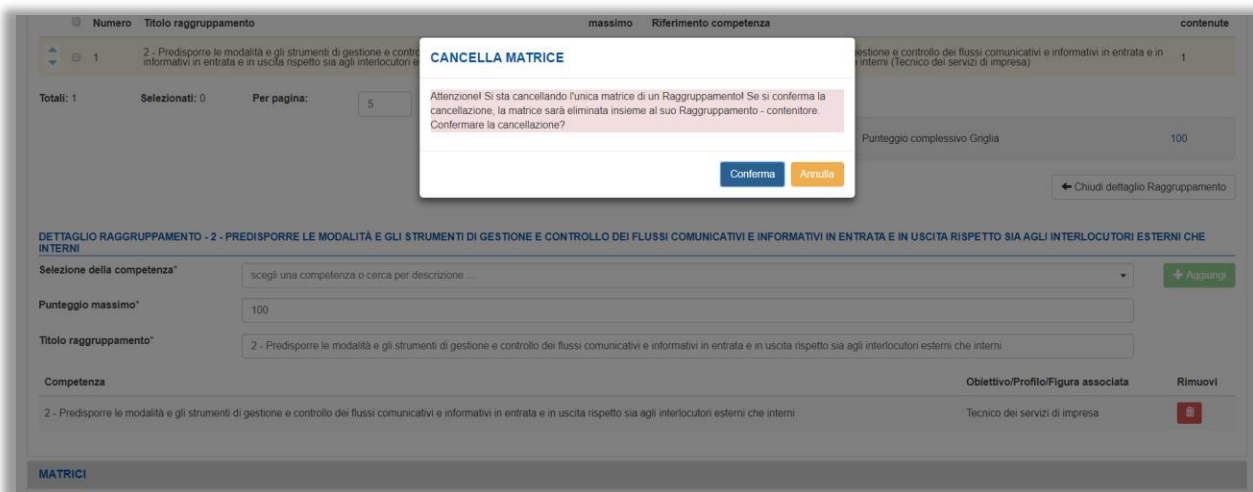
Numero Titolo raggruppamento massimo Riferimento competenza contenute

1 2 - Predisporre le modalità e gli strumenti di gestione e contro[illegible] informativi in entrata e in uscita rispetto sia agli interlocutori e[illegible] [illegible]estione e controllo dei flussi comunicativi e informativi in entrata e in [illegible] interni (Tecnico dei servizi di impresa) 1

Totali: 1 Selezionati: 0 Per pagina: 5

Punteggio complessivo Griglia 100

CANCELLA MATRICE

Attenzione! Si sta cancellando l'unica matrice di un Raggruppamento! Se si conferma la cancellazione, la matrice sarà eliminata insieme al suo Raggruppamento - contenitore. Confermare la cancellazione?

Conferma Annulla

← Chiudi dettaglio Raggruppamento

DETTAGLIO RAGGRUPPAMENTO - 2 - PREDISPORRE LE MODALITÀ E GLI STRUMENTI DI GESTIONE E CONTROLLO DEI FLUSSI COMUNICATIVI E INFORMATIVI IN ENTRATA E IN USCITA RISPETTO SIA AGLI INTERLOCUTORI ESTERNI CHE INTERNI

Selezione della competenza* scegli una competenza o cerca per descrizione ... + Aggiungi

Punteggio massimo* 100

Titolo raggruppamento* 2 - Predisporre le modalità e gli strumenti di gestione e controllo dei flussi comunicativi e informativi in entrata e in uscita rispetto sia agli interlocutori esterni che interni

| Competenza | Obiettivo/Profilo/Figura associata | Rimuovi |
|---|---|---|
| 2 - Predisporre le modalità e gli strumenti di gestione e controllo dei flussi comunicativi e informativi in entrata e in uscita rispetto sia agli interlocutori esterni che interni | Tecnico dei servizi di impresa | |

MATRICI